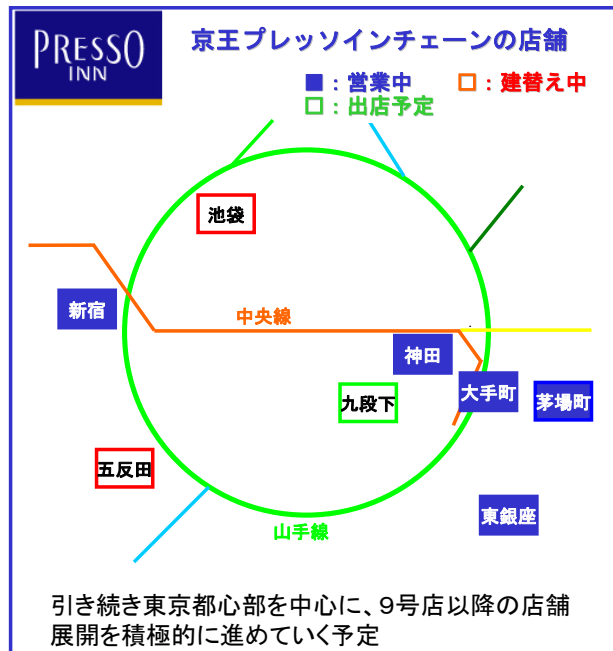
PRESSO INN

京王プレッソインチェーンの店舗

■：営業中　□：建替え中
□：出店予定

池袋

新宿

中央線

神田

大手町

茅場町

九段下

五反田

東銀座

山手線

引き続き東京都心部を中心に、9号店以降の店舗展開を積極的に進めていく予定